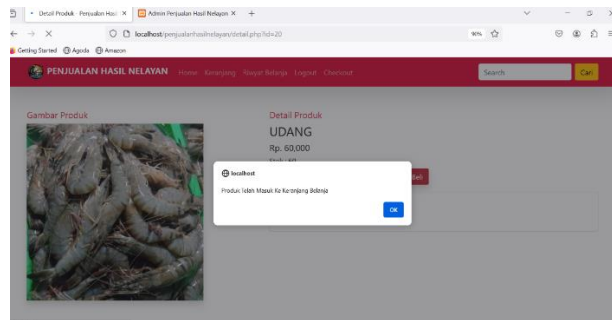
Detail Produk · Penjualan Hasil ×
Admin Penjualan Hasil Nelayan ×
+

localhost/penjualanhasilnelayan/detail.php?id=20
90%

Getting Started
Agoda
Amazon

PENJUALAN HASIL NELAYAN
Home
Keranjang
Riwayat Belanja
Logout
Checkout
Search
Cari

Gambar Produk

Detail Produk
UDANG
Rp. 60,000
Stok: 60
Beli

localhost
Produk Telah Masuk Ke Keranjang Belanja
OK